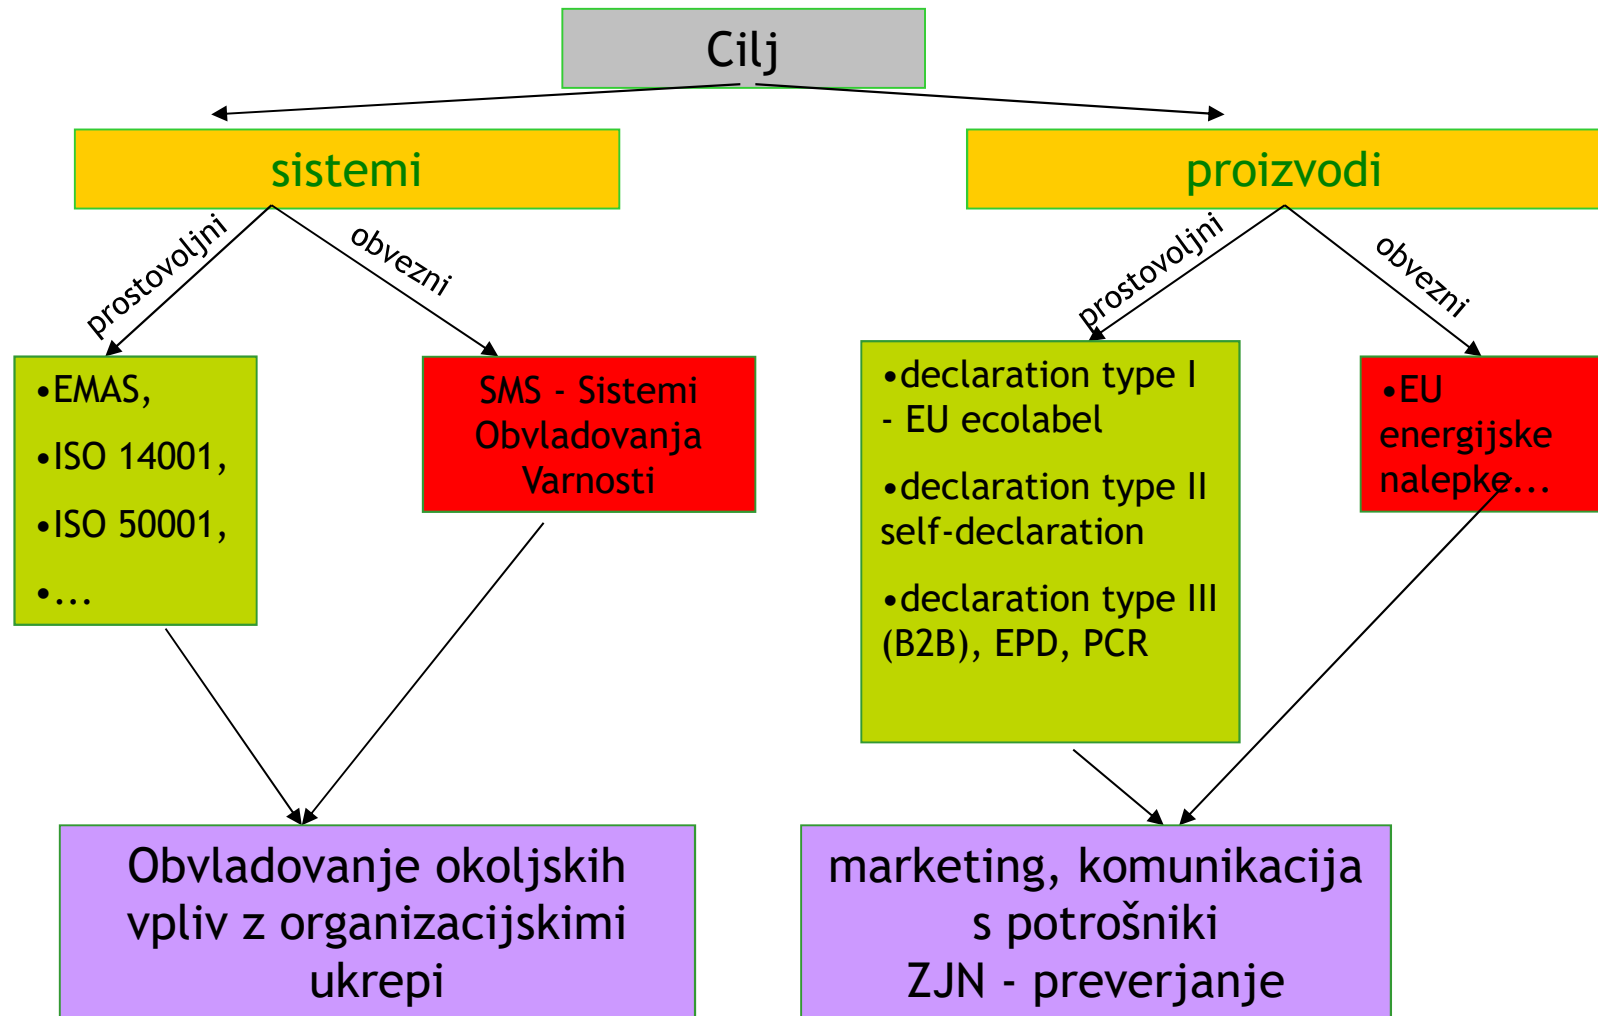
Cilj

sistemi

proizvodi

prostovoljni

obvezni

prostovoljni

obvezni

•EMAS,

•ISO 14001,

•ISO 50001,

•...

SMS - Sistemi Obvladovanja Varnosti

•declaration type I - EU ecolabel

•declaration type II self-declaration

•declaration type III (B2B), EPD, PCR

•EU energijske nalepke...

Obvladovanje okoljskih vpliv z organizacijskimi ukrepi

marketing, komunikacija s potrošniki
ZJN - preverjanje